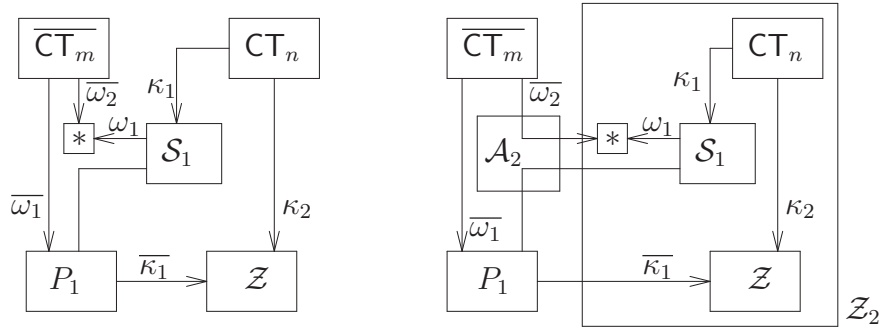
$\overline{\mathsf{CT}_m}$
$\mathsf{CT}_n$
$\kappa_1$
$\overline{\omega_2}$
$*$
$\omega_1$
$\mathcal{S}_1$
$\overline{\omega_1}$
$\kappa_2$
$P_1$
$\overline{\kappa_1}$
$\mathcal{Z}$

$\overline{\mathsf{CT}_m}$
$\mathsf{CT}_n$
$\kappa_1$
$\overline{\omega_2}$
$\mathcal{A}_2$
$*$
$\omega_1$
$\mathcal{S}_1$
$\overline{\omega_1}$
$\kappa_2$
$P_1$
$\overline{\kappa_1}$
$\mathcal{Z}$
$\mathcal{Z}_2$